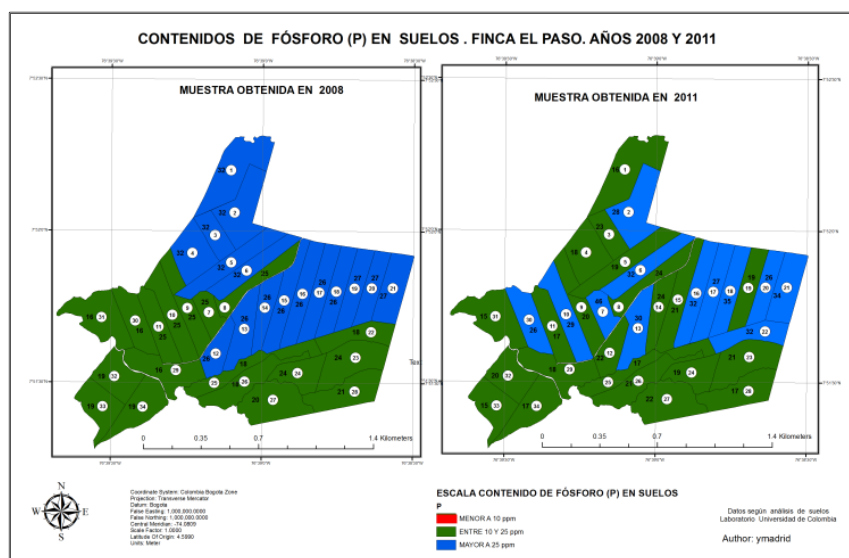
CONTENIDOS DE FÓSFORO (P) EN SUELOS . FINCA EL PASO. AÑOS 2008 Y 2011

MUESTRA OBTENIDA EN 2008

MUESTRA OBTENIDA EN 2011

0 0.35 0.7 1.4 Kilometers

0 0.35 0.7 1.4 Kilometers

Coordinate System: Colombia Bogota Zone
Projection: Transverse Mercator
Datum: Bogota
False Easting: 1,000,000.0000
False Northing: 1,000,000.0000
Central Meridian: -74.0809
Scale Factor: 1.0000
Latitude Of Origin: 4.5991
Units: Meter

ESCALA CONTENIDO DE FÓSFORO (P) EN SUELOS

P

MENOR A 10 ppm
ENTRE 10 Y 25 ppm
MAYOR A 25 ppm

Datos según análisis de suelos
Laboratorio Universidad de Colombia

Author: ymadrid

N
W E
S